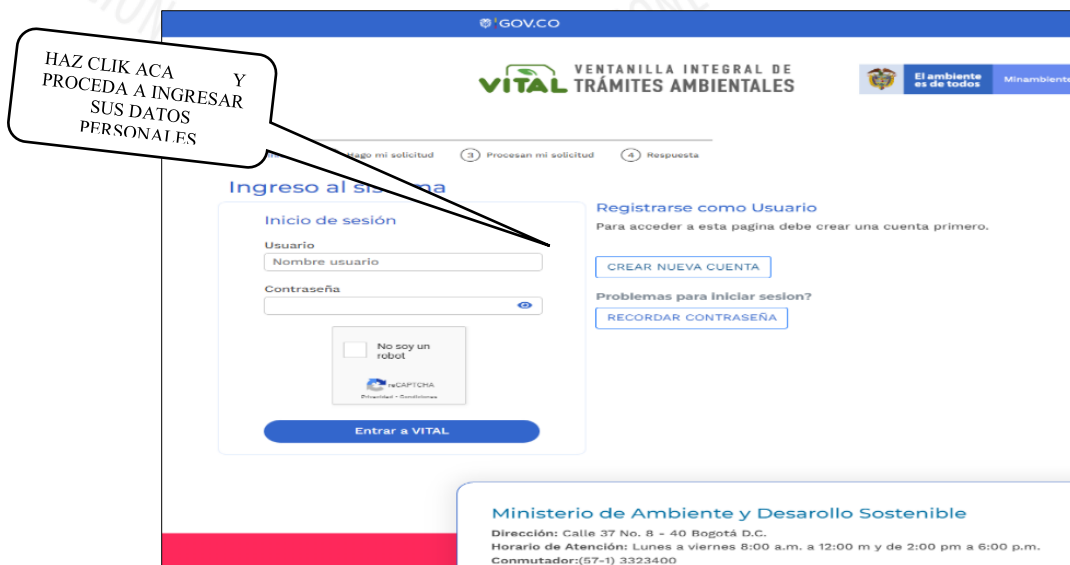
HAZ CLIK ACA Y PROCEDA A INGRESAR SUS DATOS PERSONALES

GOV.CO

VITAL VENTANILLA INTEGRAL DE TRÁMITES AMBIENTALES

El ambiente es de todos Minambiente

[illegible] Hago mi solicitud ③ Procesan mi solicitud ④ Respuesta

Ingreso al sis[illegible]ma

Inicio de sesión

Usuario

Nombre usuario

Contraseña

No soy un robot

reCAPTCHA
Privacidad - Condiciones

Entrar a VITAL

Registrarse como Usuario

Para acceder a esta pagina debe crear una cuenta primero.

CREAR NUEVA CUENTA

Problemas para iniciar sesion?

RECORDAR CONTRASEÑA

Ministerio de Ambiente y Desarollo Sostenible

Dirección: Calle 37 No. 8 - 40 Bogotá D.C.
Horario de Atención: Lunes a viernes 8:00 a.m. a 12:00 m y de 2:00 pm a 6:00 p.m.
Conmutador:(57-1) 3323400